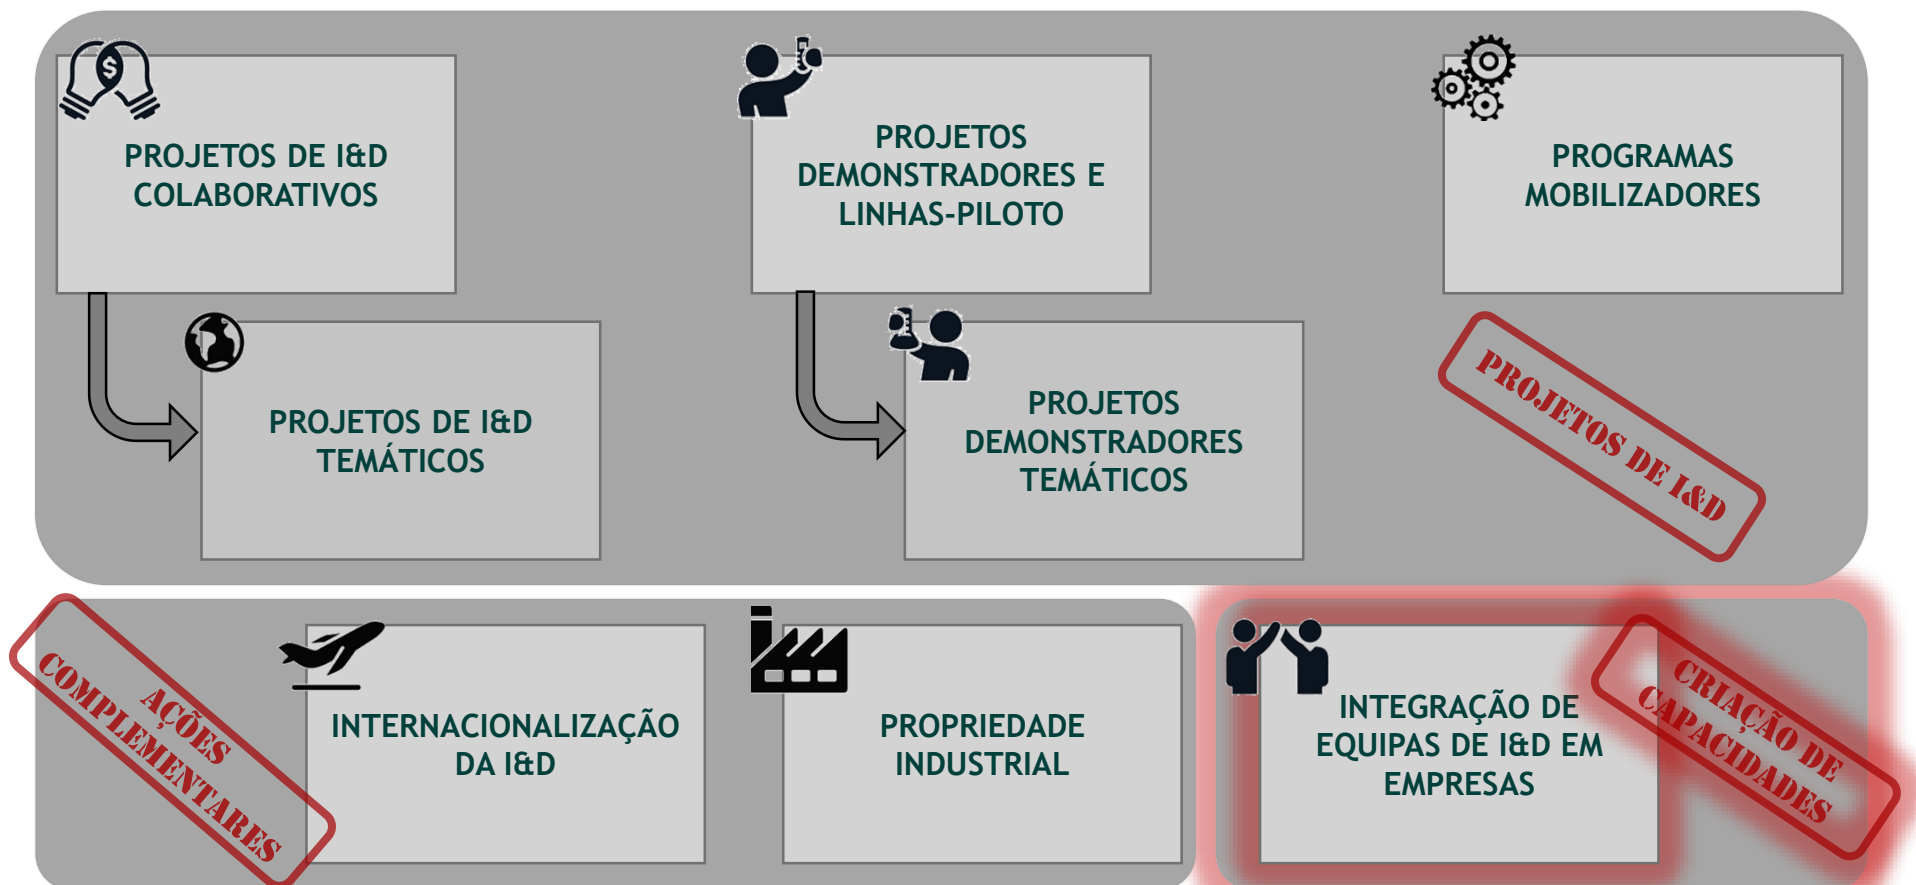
PROJETOS DE I&D COLABORATIVOS

PROJETOS DEMONSTRADORES E LINHAS-PILOTO

PROGRAMAS MOBILIZADORES

PROJETOS DE I&D TEMÁTICOS

PROJETOS DEMONSTRADORES TEMÁTICOS

PROJETOS DE I&D

AÇÕES COMPLEMENTARES

INTERNACIONALIZAÇÃO DA I&D

PROPRIEDADE INDUSTRIAL

INTEGRAÇÃO DE EQUIPAS DE I&D EM EMPRESAS

CRIAÇÃO DE CAPACIDADES